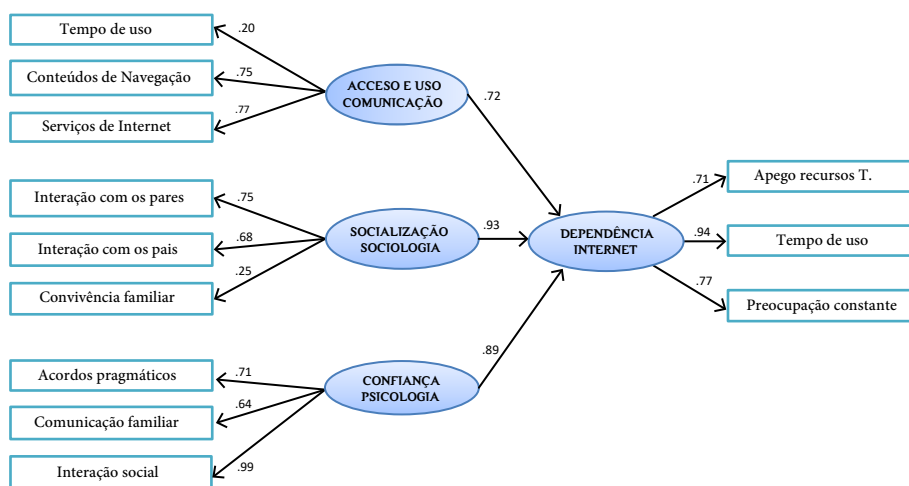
Tempo de uso
.20
Conteúdos de Navegação
.75
ACCESO E USO COMUNICAÇÃO
Serviços de Internet
.77
.72
Interação com os pares
.75
Interação com os pais
.68
SOCIALIZAÇÃO SOCIOLOGIA
.93
.25
Convivência familiar
DEPENDÊNCIA INTERNET
.71
Apego recursos T.
.94
Tempo de uso
.77
Preocupação constante
.89
Acordos pragmáticos
.71
CONFIANÇA PSICOLOGIA
.64
Comunicação familiar
.99
Interação social